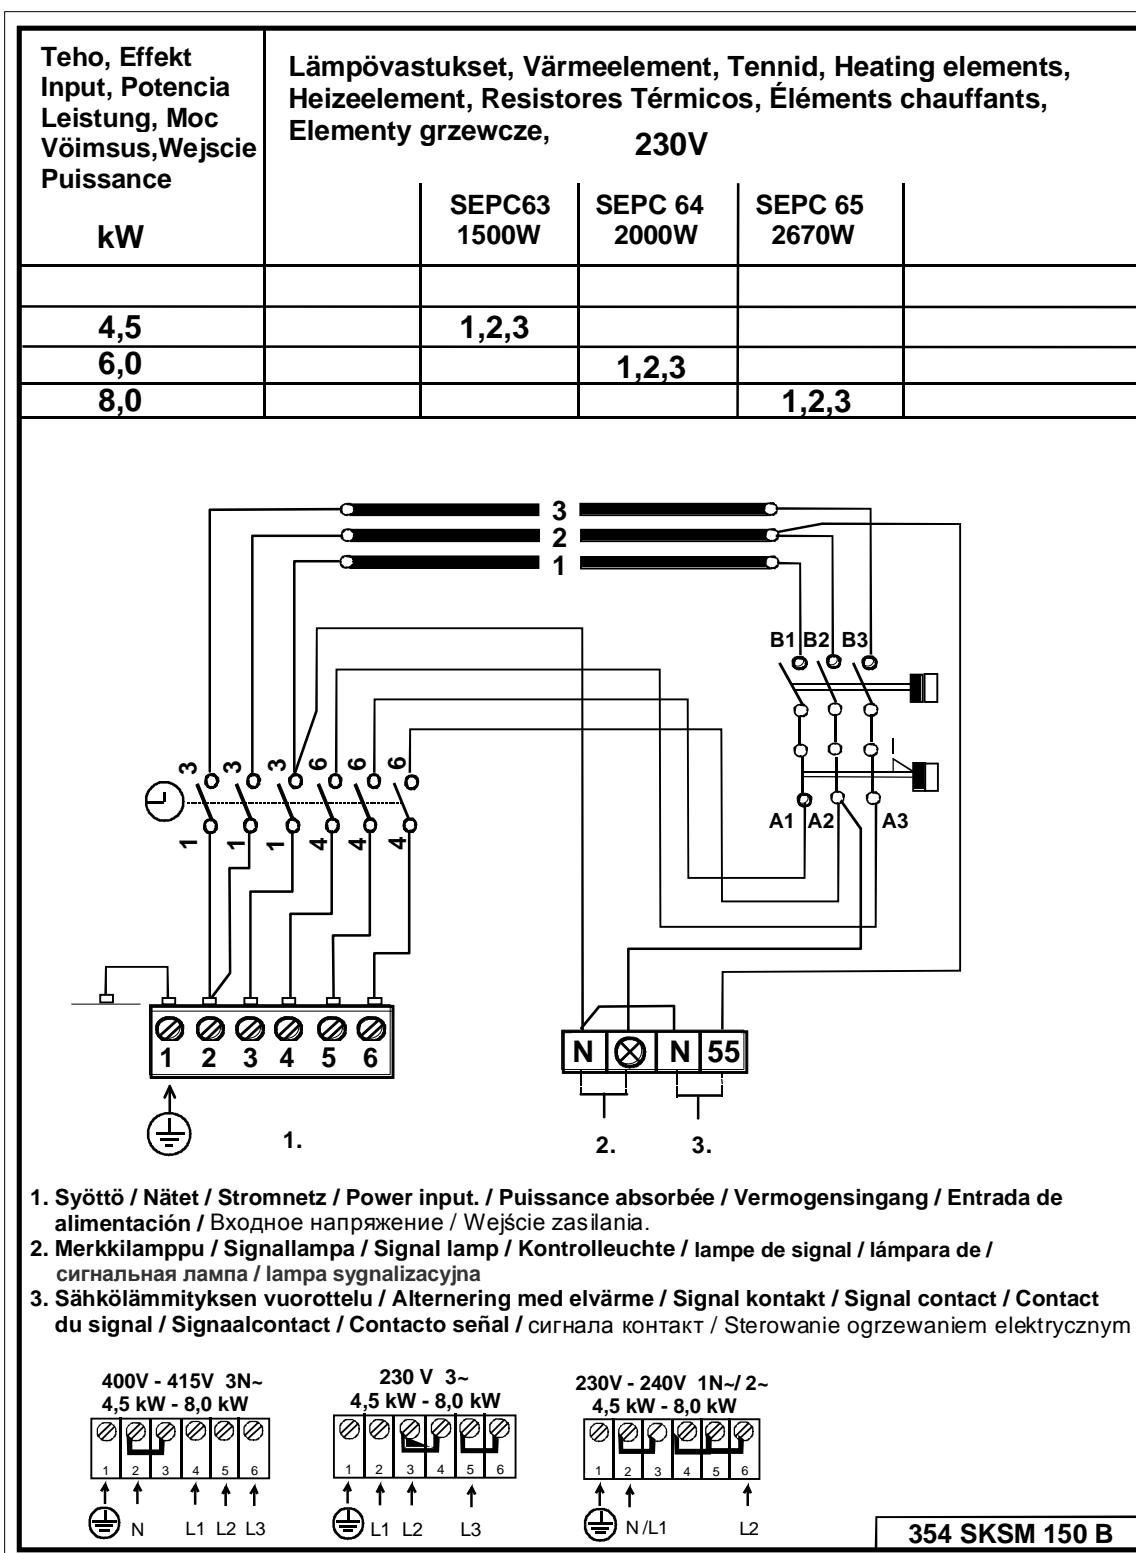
| Teho, Effekt Input, Potencia Leistung, Moc Vöimsus,Wejscie Puissance kW | Lämpövastukset, Värmeelement, Tennid, Heating elements, Heizeelement, Resistores Térmicos, Éléments chauffants, Elementy grzewcze, 230V | SEPC63 1500W | SEPC 64 2000W | SEPC 65 2670W | |
|---|---|---|---|---|---|
| | | | | | |
| 4,5 | | 1,2,3 | | | |
| 6,0 | | | 1,2,3 | | |
| 8,0 | | | | 1,2,3 | |

3
2
1

B1 B2 B3

A1 A2 A3

3 3 3 6 6 6

1 1 1 4 4 4

1 2 3 4 5 6

N N 55

1.

2. 3.

1. Syöttö / Nätet / Stromnetz / Power input. / Puissance absorbée / Vermogensingang / Entrada de alimentación / Входное напряжение / Wejście zasilania.
2. Merkkilamppu / Signallampa / Signal lamp / Kontrolleuchte / lampe de signal / lámpara de / сигнальная лампа / lampa sygnalizacyjna
3. Sähkölämmityksen vuorottelu / Alternering med elvärme / Signal kontakt / Signal contact / Contact du signal / Signaalcontact / Contacto señal / сигнала контакт / Sterowanie ogrzewaniem elektrycznym

400V - 415V 3N~
4,5 kW - 8,0 kW
1 2 3 4 5 6
N L1 L2 L3

230 V 3~
4,5 kW - 8,0 kW
1 2 3 4 5 6
L1 L2 L3

230V - 240V 1N~/ 2~
4,5 kW - 8,0 kW
1 2 3 4 5 6
N/L1 L2

354 SKSM 150 B